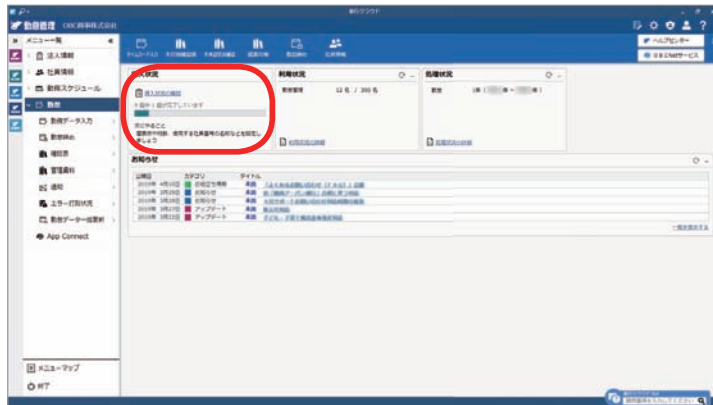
勤怠管理 OSC商事株式会社

メニュー一覧

法人情報

社員情報

勤務スケジュール

勤怠

勤怠データ入力

勤務締め

確認表

管理資料

通知

エラー打刻状況

勤怠データ一括更新

App Connect

タイムカード 日別勤務状況 月別勤務状況 確認表 勤務締め 社員情報

ヘルプセンター

ほかのSaaSサービス

導入状況

導入状況の確認

利用状況

処理状況

お知らせ

公開日 カテゴリ タイトル

メニューマップ

終了

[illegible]